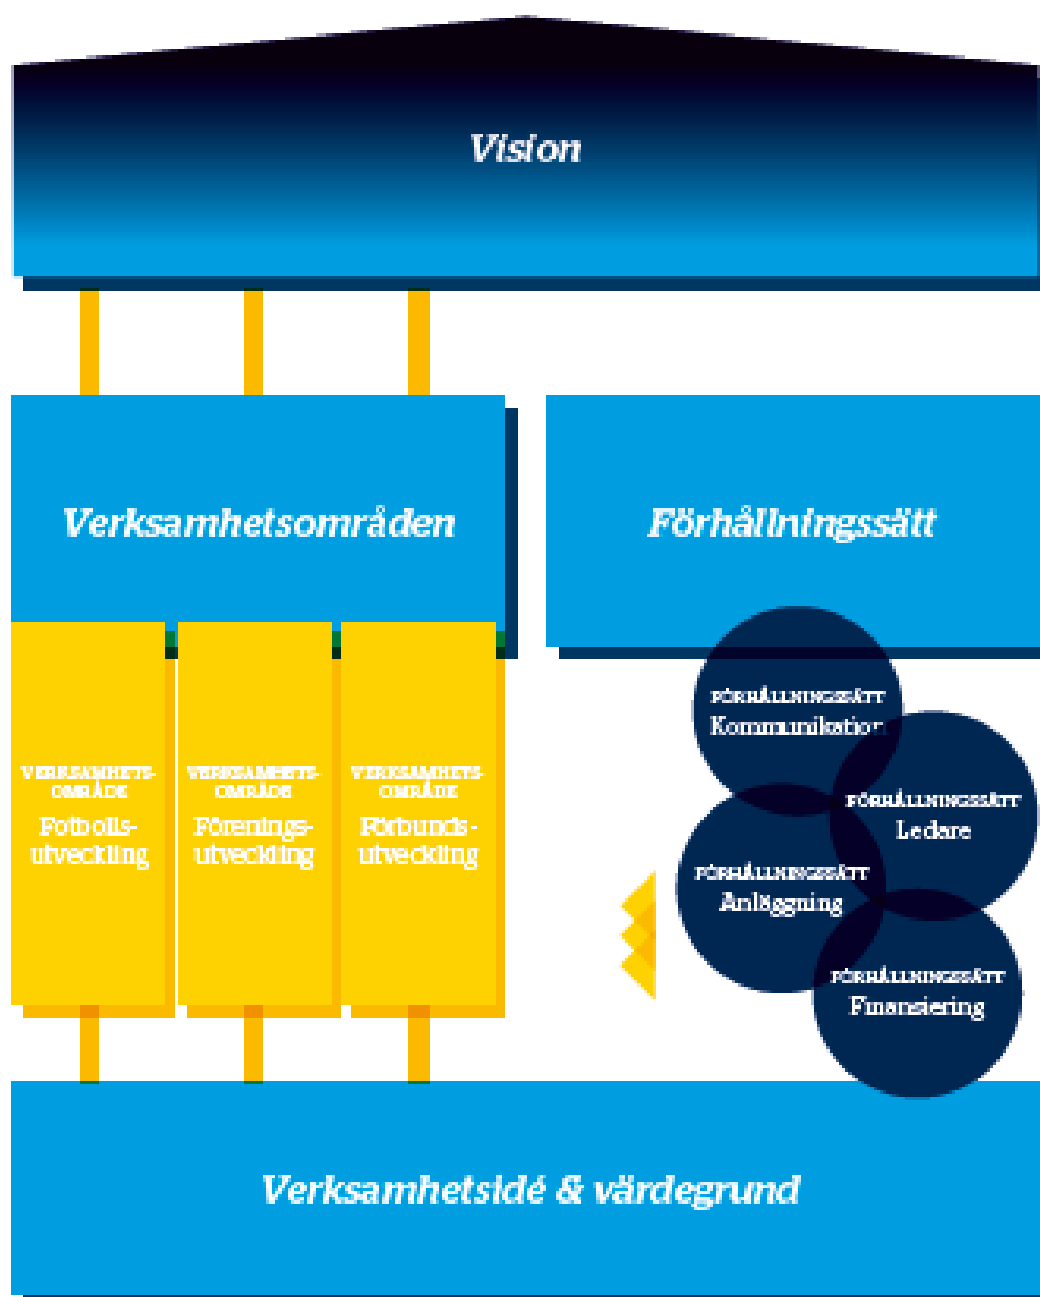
Vision

Verksamhetsområden

Förhållningssätt

VERKSAMHETS-OMRÅDE
Fotbollsutveckling

VERKSAMHETS-OMRÅDE
Föreningsutveckling

VERKSAMHETS-OMRÅDE
Förbundsutveckling

FÖRHÅLLNINGSSÄTT
Kommunikation

FÖRHÅLLNINGSSÄTT
Ledare

FÖRHÅLLNINGSSÄTT
Anläggning

FÖRHÅLLNINGSSÄTT
Finansiering

Verksamhetsidé & värdegrund